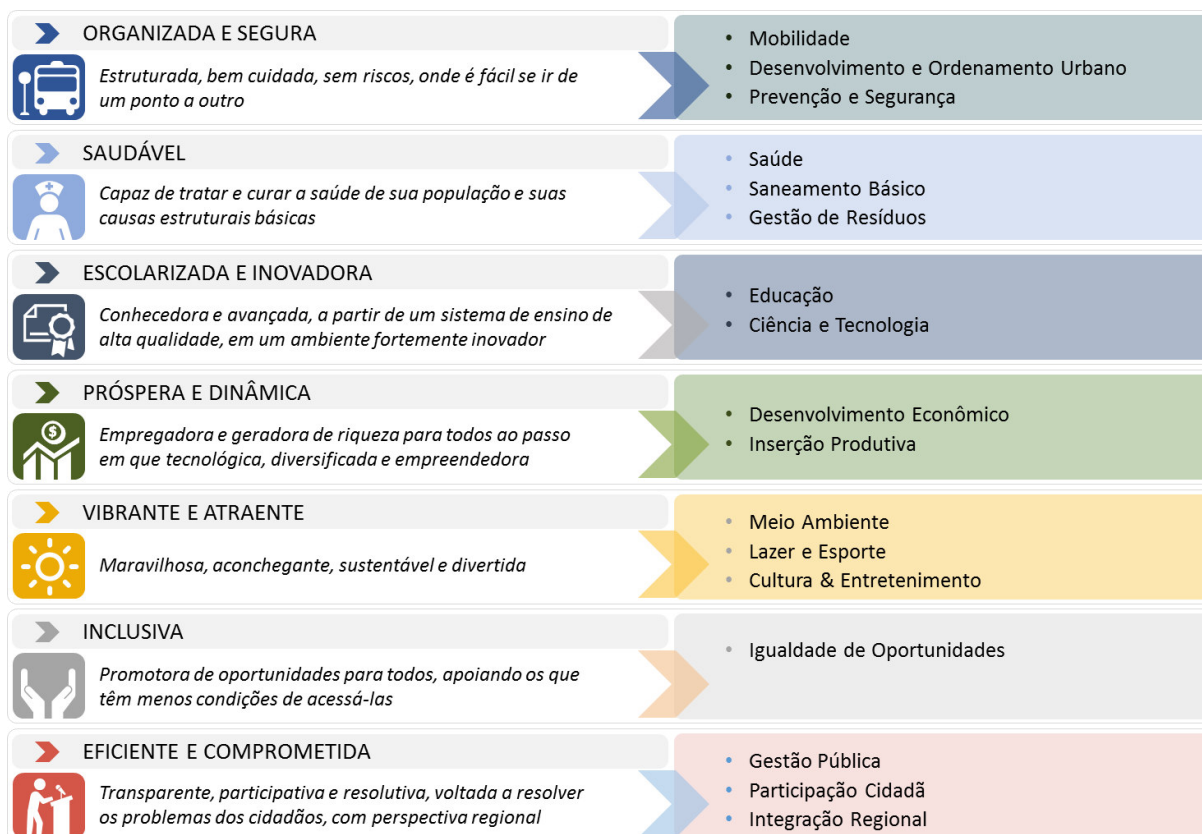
ORGANIZADA E SEGURA

Estruturada, bem cuidada, sem riscos, onde é fácil se ir de um ponto a outro

- Mobilidade
- Desenvolvimento e Ordenamento Urbano
- Prevenção e Segurança

SAUDÁVEL

Capaz de tratar e curar a saúde de sua população e suas causas estruturais básicas

- Saúde
- Saneamento Básico
- Gestão de Resíduos

ESCOLARIZADA E INOVADORA

Conhecedora e avançada, a partir de um sistema de ensino de alta qualidade, em um ambiente fortemente inovador

- Educação
- Ciência e Tecnologia

PRÓSPERA E DINÂMICA

Empregadora e geradora de riqueza para todos ao passo em que tecnológica, diversificada e empreendedora

- Desenvolvimento Econômico
- Inserção Produtiva

VIBRANTE E ATRAENTE

Maravilhosa, aconchegante, sustentável e divertida

- Meio Ambiente
- Lazer e Esporte
- Cultura & Entretenimento

INCLUSIVA

Promotora de oportunidades para todos, apoiando os que têm menos condições de acessá-las

- Igualdade de Oportunidades

EFICIENTE E COMPROMETIDA

Transparente, participativa e resolutiva, voltada a resolver os problemas dos cidadãos, com perspectiva regional

- Gestão Pública
- Participação Cidadã
- Integração Regional